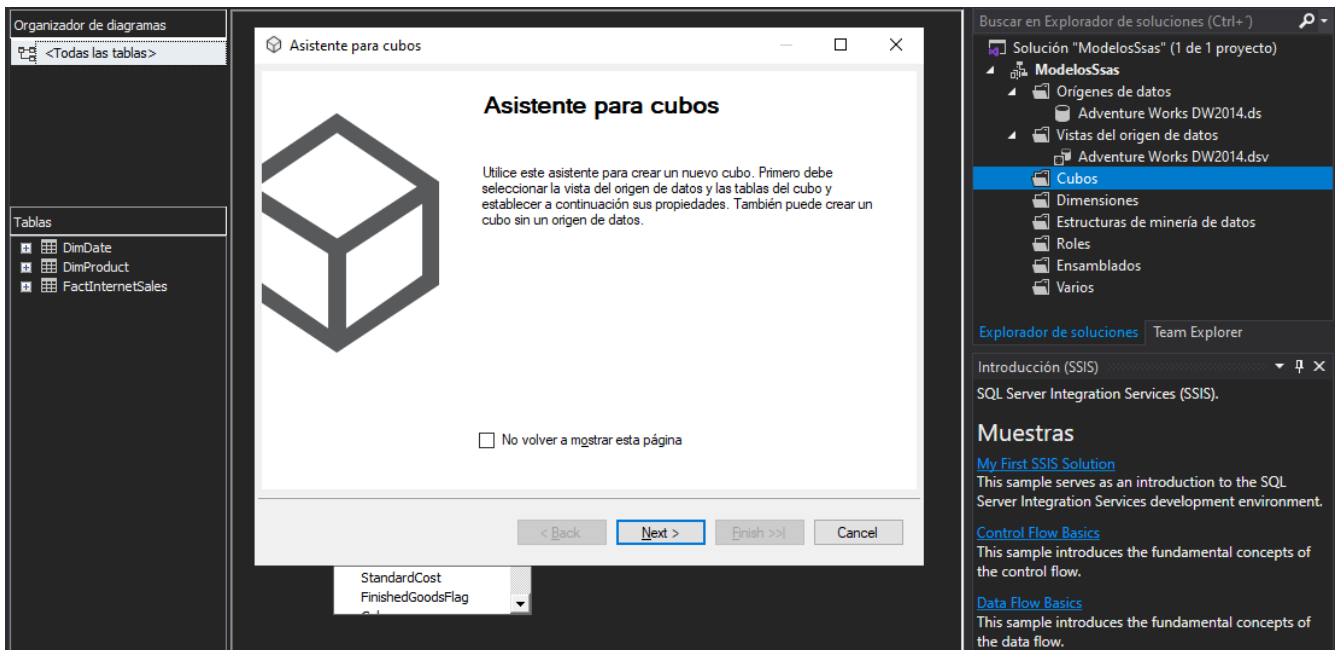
Organizador de diagramas
<Todas las tablas>

Tablas
DimDate
DimProduct
FactInternetSales

Asistente para cubos

Asistente para cubos

Utilice este asistente para crear un nuevo cubo. Primero debe seleccionar la vista del origen de datos y las tablas del cubo y establecer a continuación sus propiedades. También puede crear un cubo sin un origen de datos.

No volver a mostrar esta página

< Back
Next >
Finish >>|
Cancel

StandardCost
FinishedGoodsFlag

Buscar en Explorador de soluciones (Ctrl+´)
Solución "ModelosSsas" (1 de 1 proyecto)
ModelosSsas
Orígenes de datos
Adventure Works DW2014.ds
Vistas del origen de datos
Adventure Works DW2014.dsv
Cubos
Dimensiones
Estructuras de minería de datos
Roles
Ensamblados
Varios

Explorador de soluciones
Team Explorer

Introducción (SSIS)
SQL Server Integration Services (SSIS).

Muestras

My First SSIS Solution
This sample serves as an introduction to the SQL Server Integration Services development environment.

Control Flow Basics
This sample introduces the fundamental concepts of the control flow.

Data Flow Basics
This sample introduces the fundamental concepts of the data flow.